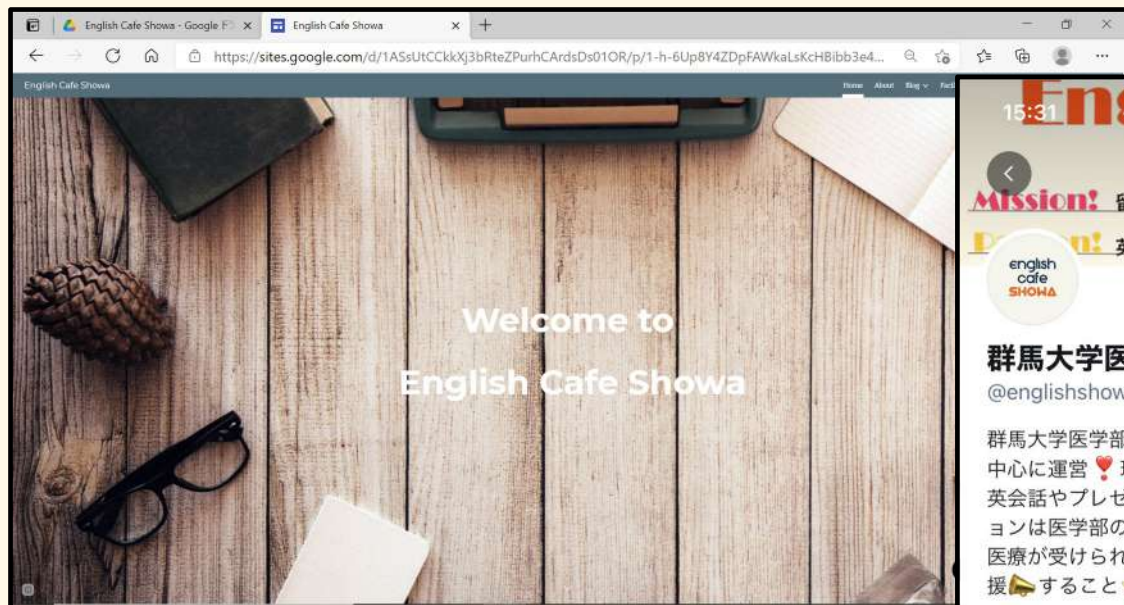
English Cafe Showa - Google F ×

English Cafe Showa ×

+

https://sites.google.com/d/1ASsUtCCkkXj3bRteZPurhCArdsDs01OR/p/1-h-6Up8Y4ZDpFAWkaLsKcHBibb3e4...

English Cafe Showa

Home About Blog Fac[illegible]

Welcome to

English Cafe Showa

15:31

Eng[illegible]

Mission! 留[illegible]

P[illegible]n! 英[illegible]

english cafe SHOWA

群馬大学医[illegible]

@englishshow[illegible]

群馬大学医学部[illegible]
中心に運営❣️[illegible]
英会話やプレゼ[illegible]
ョンは医学部の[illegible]
医療が受けられ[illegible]
援🫴すること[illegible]